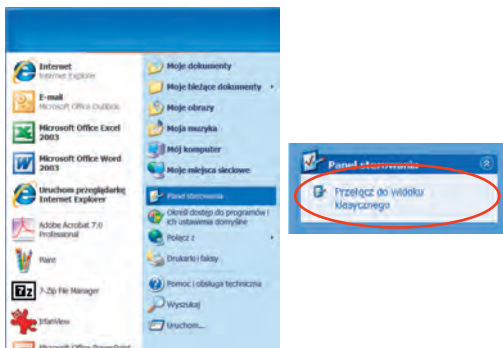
Internet
Internet Explorer

E-mail
Microsoft Office Outlook

Microsoft Office Excel 2003

Microsoft Office Word 2003

Uruchom przeglądarkę Internet Explorer

Adobe Acrobat 7.0 Professional

Paint

7-Zip File Manager

IrfanView

Microsoft Office PowerPoint

Moje dokumenty

Moje bieżące dokumenty

Moje obrazy

Moja muzyka

Mój komputer

Moje miejsca sieciowe

Panel sterowania

Określ dostęp do programów i ich ustawienia domyślne

Połącz z

Drukarki i faksy

Pomoc i obsługa techniczna

Wyszukaj

Uruchom...

Panel sterowania

Przełącz do widoku klasycznego